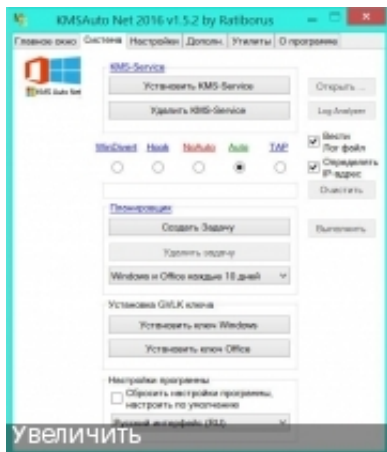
KMSAuto Net 2016 v1.5.2 by Ratiborus

Главное окно | Система | Настройки | Дополн. | Утилиты | О программе

KMS Auto Net

KMS-Service

Установить KMS-Service

Удалить KMS-Service

Открыть ...

Log Analyzer

Вести Лог файл

Определять IP-адрес

WinDivert Hook NoAuto Auto TAP

Очистить

Планировщик

Создать Задачу

Удалить задачу

Windows и Office каждые 10 дней

Выполнить

Установка GVLK ключа

Установить ключ Windows

Установить ключ Office

Настройки программы

Сбросить настройки программы, настроить по умолчанию

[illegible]

Увеличить